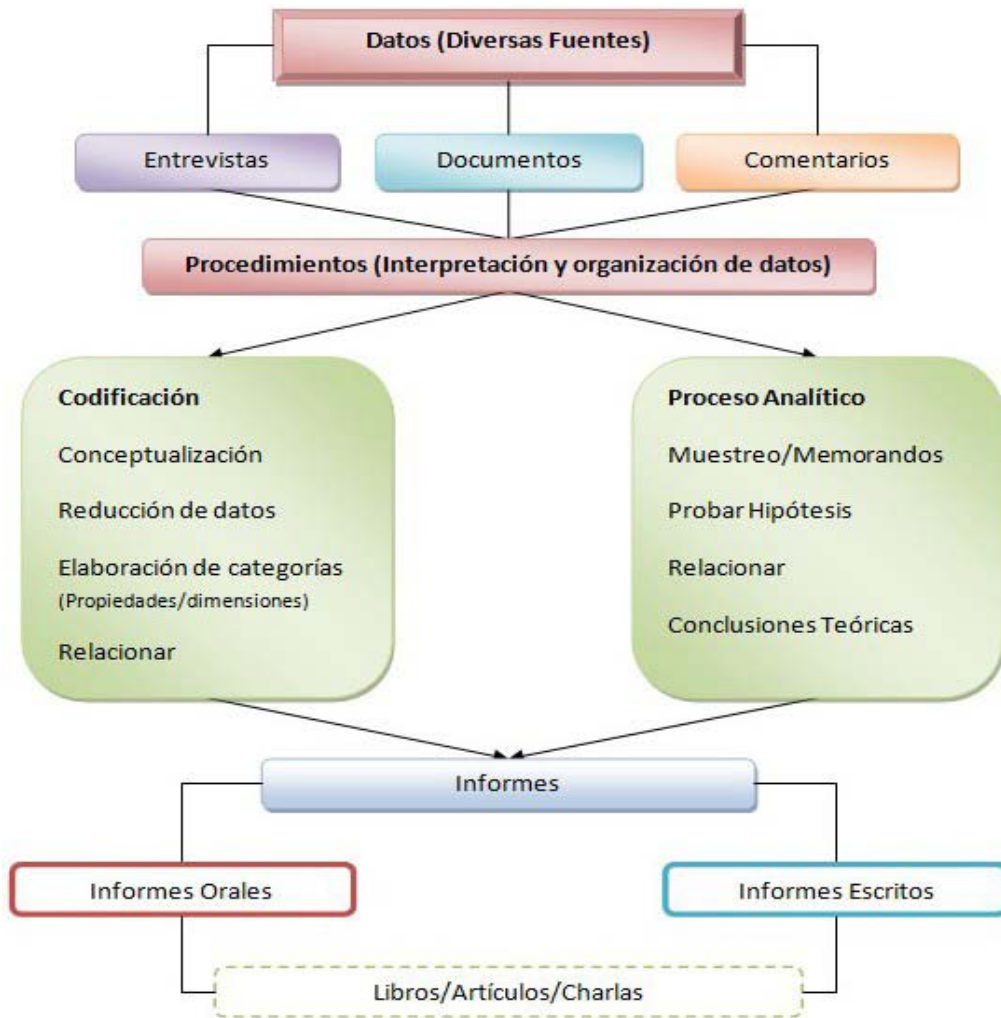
Datos (Diversas Fuentes)

Entrevistas

Documentos

Comentarios

Procedimientos (Interpretación y organización de datos)

Codificación

Conceptualización

Reducción de datos

Elaboración de categorías
(Propiedades/dimensiones)

Relacionar

Proceso Analítico

Muestreo/Memorandos

Probar Hipótesis

Relacionar

Conclusiones Teóricas

Informes

Informes Orales

Informes Escritos

Libros/Artículos/Charlas